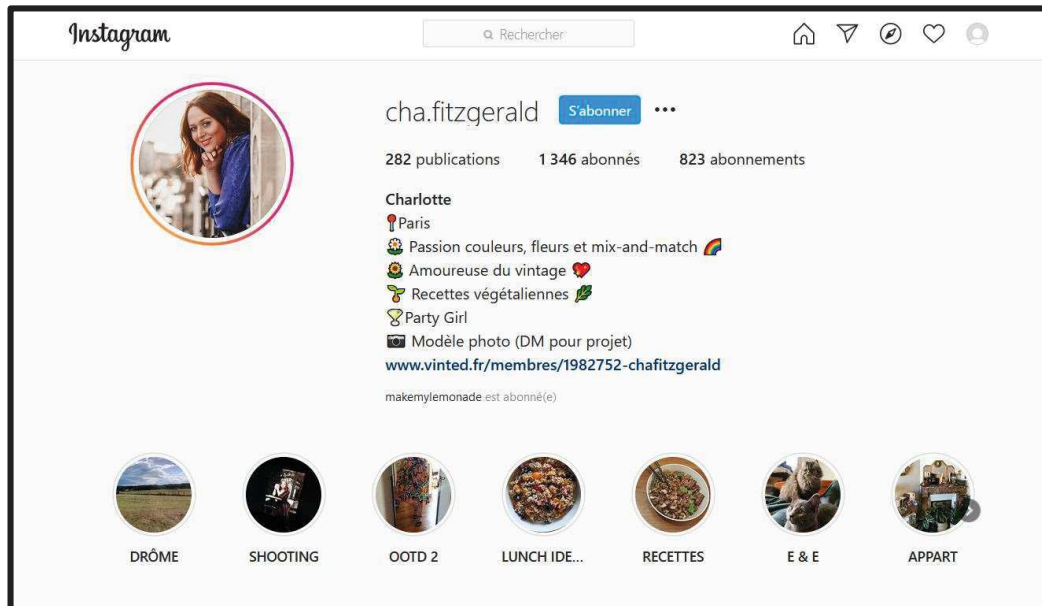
Instagram

Rechercher

cha.fitzgerald S'abonner •••

282 publications 1 346 abonnés 823 abonnements

Charlotte
📍Paris
🌼 Passion couleurs, fleurs et mix-and-match 🌈
🌻 Amoureuse du vintage ❤️
🌱 Recettes végétaliennes 🌿
🍸Party Girl
📷 Modèle photo (DM pour projet)
www.vinted.fr/membres/1982752-chafitzgerald

makemylemonade est abonné(e)

DRÔME SHOOTING OOTD 2 LUNCH IDE... RECETTES E & E APPART